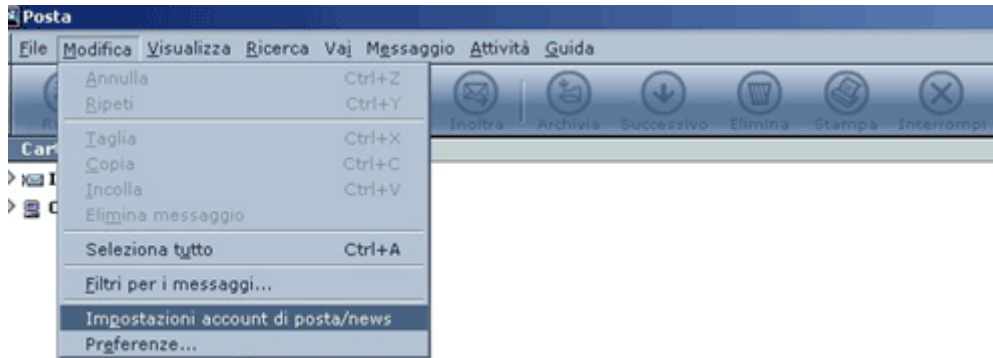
Posta

File Modifica Visualizza Ricerca Vai Messaggio Attività Guida

Annulla Ctrl+Z
Ripeti Ctrl+Y
Taglia Ctrl+X
Copia Ctrl+C
Incolla Ctrl+V
Elimina messaggio
Seleziona tutto Ctrl+A
Filtri per i messaggi...
Impostazioni account di posta/news
Preferenze...

Ri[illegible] Inoltra Archivia Successivo Elimina Stampa Interrompi

Car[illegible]

I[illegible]

C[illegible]